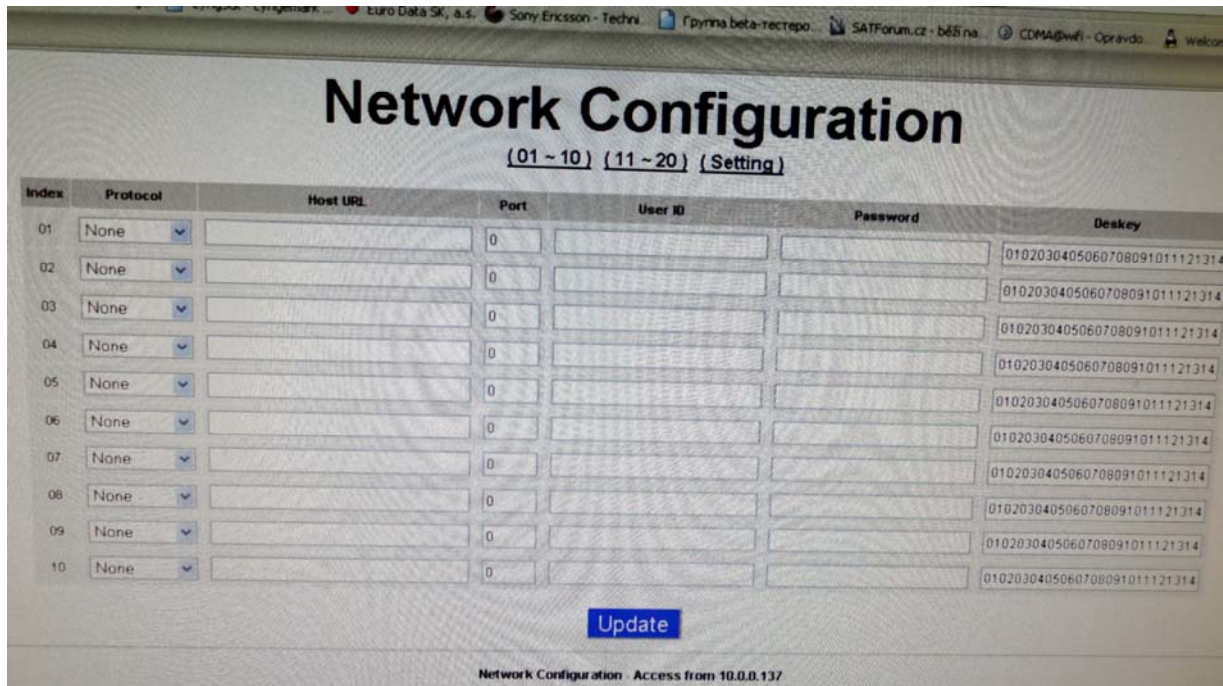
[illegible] Euro Data SK, a.s. Sony Ericsson - Techni... Группа beta-тестеро... SATForum.cz - běžná... CDMA@wifi - Opravdo... Welcom

Network Configuration

(01 ~ 10) (11 ~ 20) (Setting)

| Index | Protocol | Host URL | Port | User ID | Password | Deskey |
|---|---|---|---|---|---|---|
| 01 | None | | 0 | | | 0102030405060708091011121314 |
| 02 | None | | 0 | | | 0102030405060708091011121314 |
| 03 | None | | 0 | | | 0102030405060708091011121314 |
| 04 | None | | 0 | | | 0102030405060708091011121314 |
| 05 | None | | 0 | | | 0102030405060708091011121314 |
| 06 | None | | 0 | | | 0102030405060708091011121314 |
| 07 | None | | 0 | | | 0102030405060708091011121314 |
| 08 | None | | 0 | | | 0102030405060708091011121314 |
| 09 | None | | 0 | | | 0102030405060708091011121314 |
| 10 | None | | 0 | | | 0102030405060708091011121314 |

Update

Network Configuration - Access from 10.0.0.137